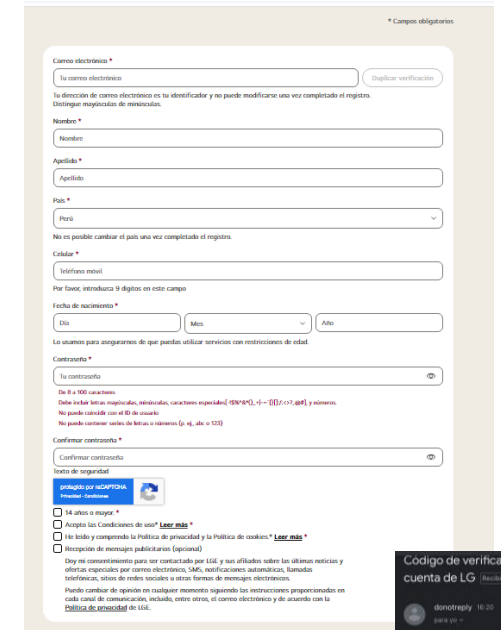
* Campos obligatorios

Correo electrónico *

Tu correo electrónico

Duplicar verificación

Tu dirección de correo electrónico es tu identificador y no puede modificarse una vez completado el registro. Distingue mayúsculas de minúsculas.

Nombre *

Nombre

Apellido *

Apellido

País *

Perú

No es posible cambiar el país una vez completado el registro.

Celular *

Teléfono móvil

Por favor, introduzca 9 dígitos en este campo

Fecha de nacimiento *

Día

Mes

Año

Lo usamos para asegurarnos de que puedas utilizar servicios con restricciones de edad.

Contraseña *

Tu contraseña

De 8 a 100 caracteres

Debe incluir letras mayúsculas, minúsculas, caracteres especiales(`!@$%^&*()_+|~-='{}[]:";'<>?,./) y números.

No puede coincidir con el ID de usuario

No puede contener series de letras o números (p. ej., abc o 123)

Confirmar contraseña *

Confirmar contraseña

Texto de seguridad

protegido por reCAPTCHA
Privacidad - Condiciones

14 años o mayor. *

Acepto las Condiciones de uso* Leer más *

He leído y comprendo la Política de privacidad y la Política de cookies.* Leer más *

Recepción de mensajes publicitarios (opcional)

Doy mi consentimiento para ser contactado por LGE y sus afiliados sobre las últimas noticias y ofertas especiales por correo electrónico, SMS, notificaciones automáticas, llamadas telefónicas, sitios de redes sociales u otras formas de mensajes electrónicos.

Puedo cambiar de opinión en cualquier momento siguiendo las instrucciones proporcionadas en cada canal de comunicación, incluido, entre otros, el correo electrónico y de acuerdo con la Política de privacidad de LGE.

Código de verifica
cuenta de LG Recib

donotreply 16:20
para yo